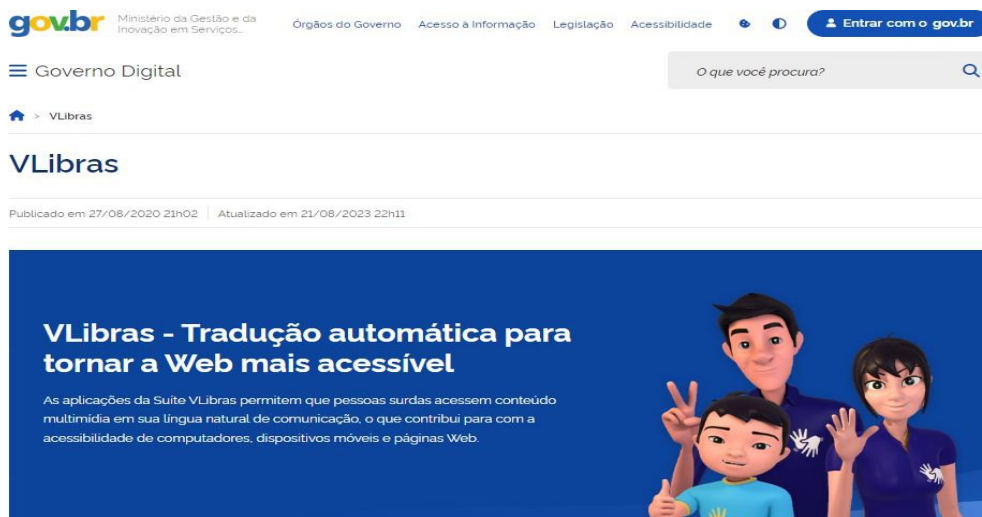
gov.br Ministério da Gestão e da Inovação em Serviços...

Órgãos do Governo Acesso à Informação Legislação Acessibilidade

Entrar com o gov.br

Governo Digital

O que você procura?

> VLibras

VLibras

Publicado em 27/08/2020 21h02 | Atualizado em 21/08/2023 22h11

VLibras - Tradução automática para tornar a Web mais acessível

As aplicações da Suite VLibras permitem que pessoas surdas acessem conteúdo multimídia em sua língua natural de comunicação, o que contribui para com a acessibilidade de computadores, dispositivos móveis e páginas Web.